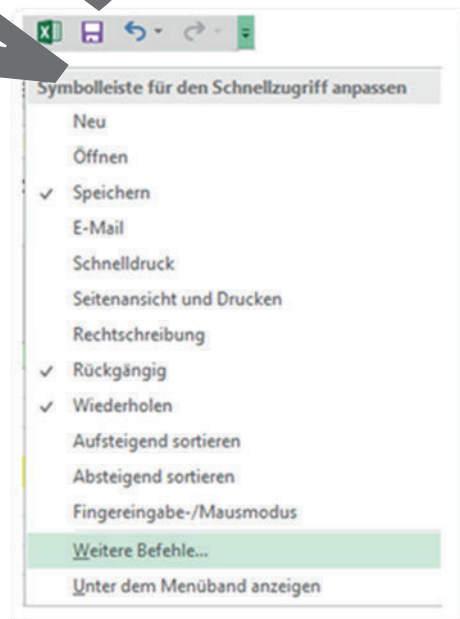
Symbolleiste für den Schnellzugriff anpassen

Neu

Öffnen

✓ Speichern

E-Mail

Schnelldruck

Seitenansicht und Drucken

Rechtschreibung

✓ Rückgängig

✓ Wiederholen

Aufsteigend sortieren

Absteigend sortieren

Fingereingabe-/Mausmodus

Weitere Befehle...

Unter dem Menüband anzeigen